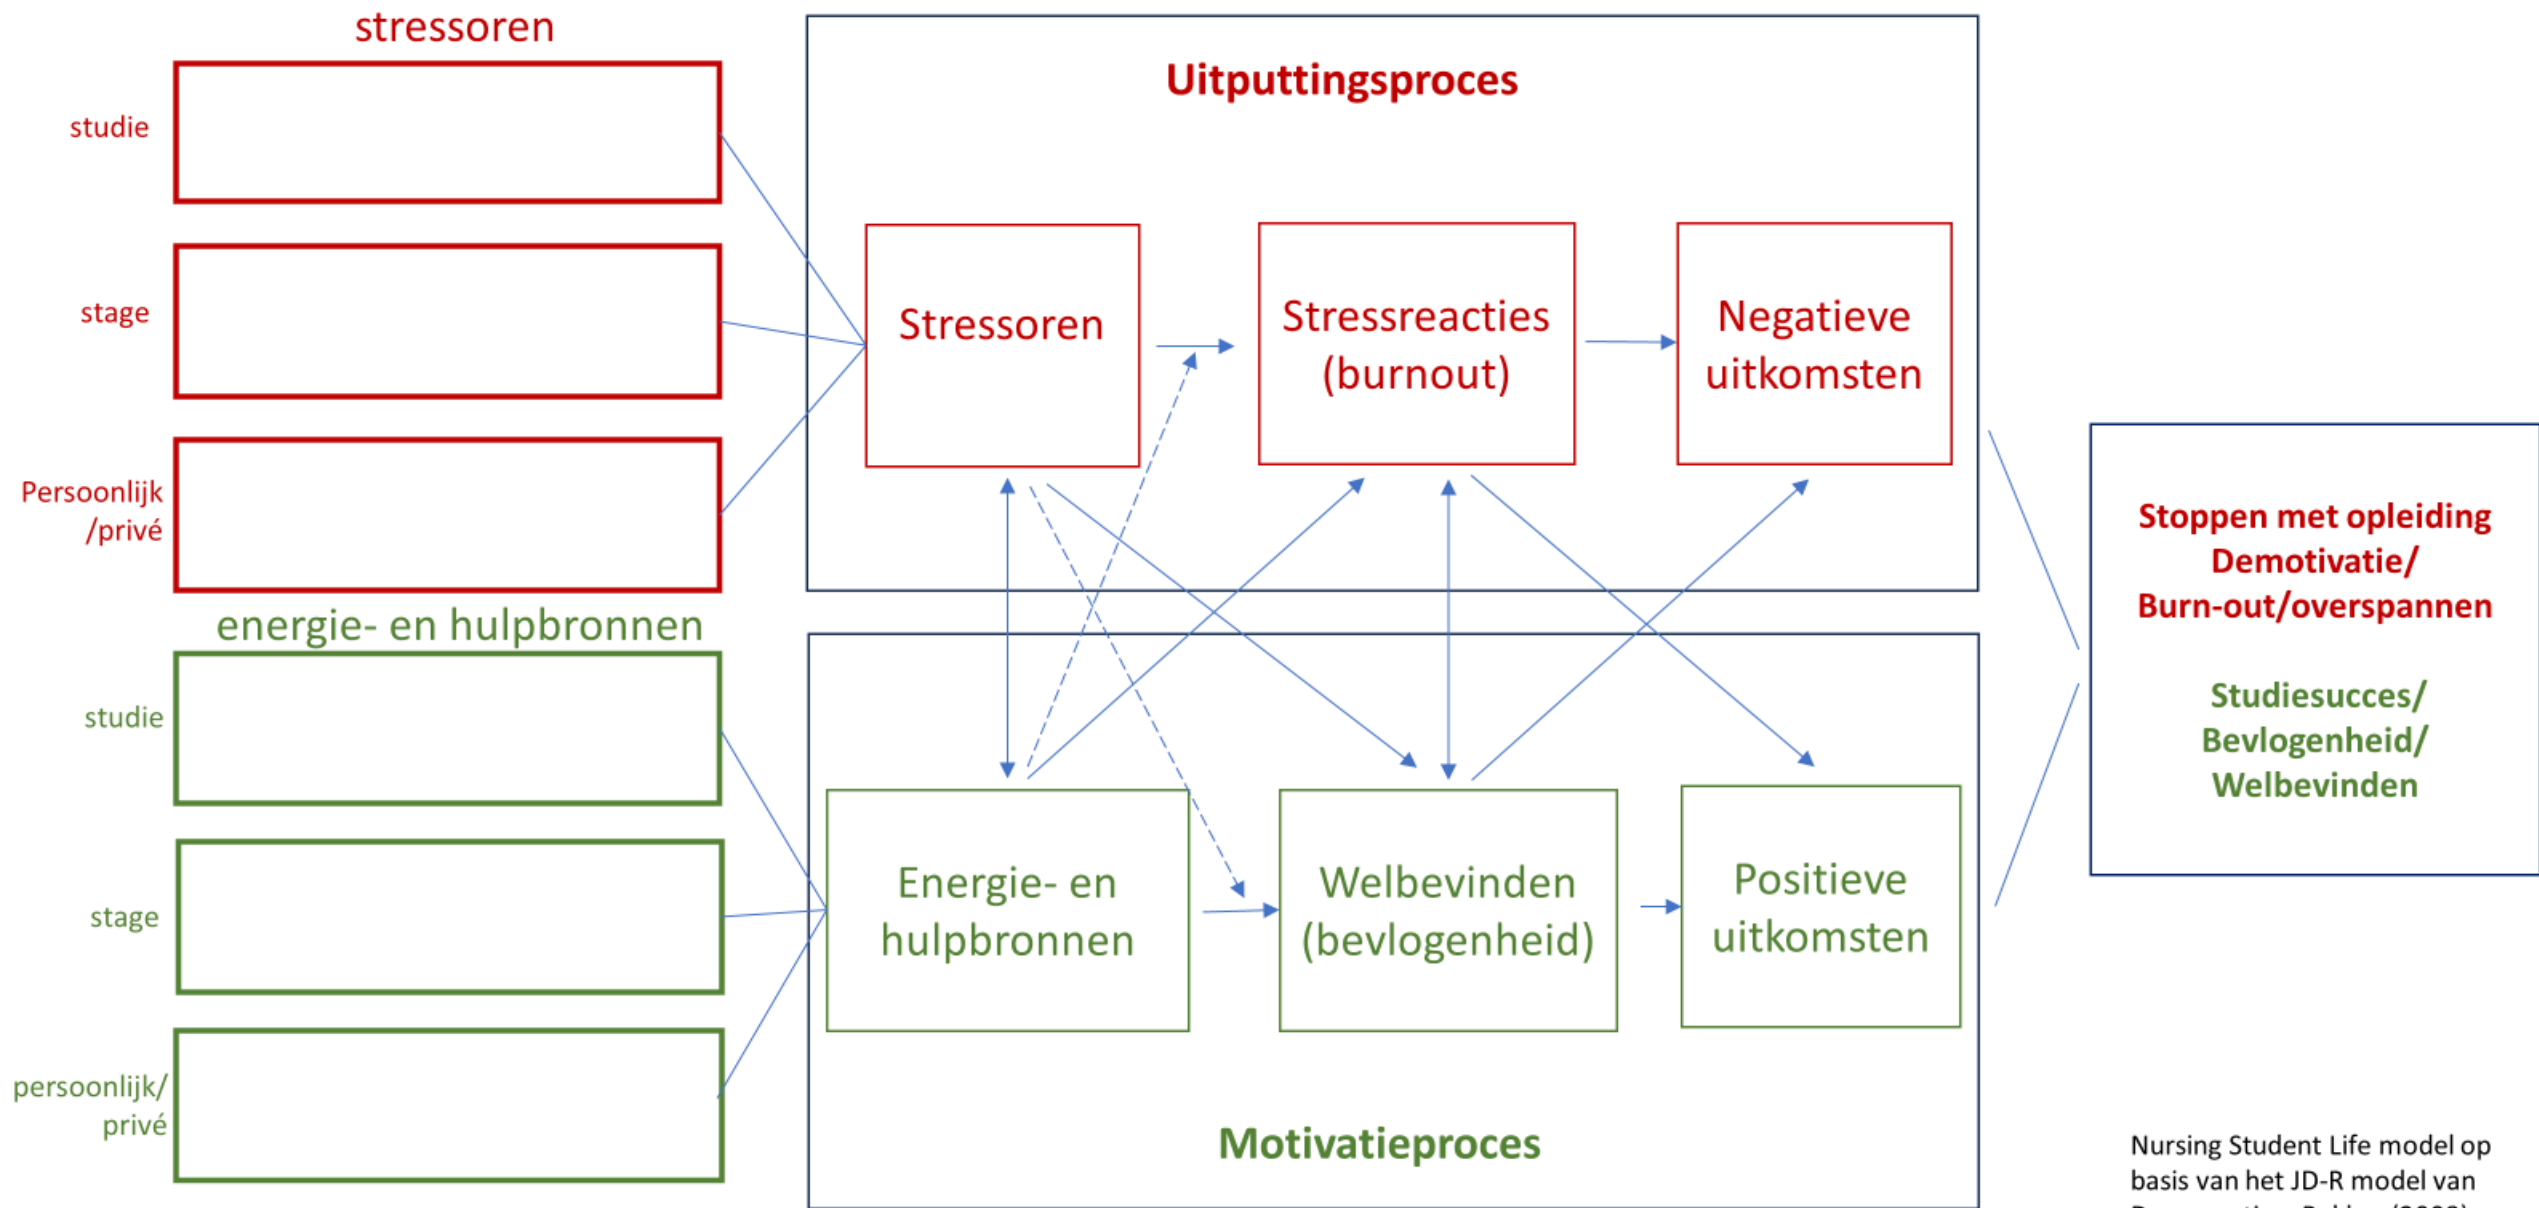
stressoren

studie

stage

Persoonlijk /privé

energie- en hulpbronnen

studie

stage

persoonlijk/ privé

Uitputtingsproces

Stressoren

Stressreacties (burnout)

Negatieve uitkomsten

Energie- en hulpbronnen

Welbevinden (bevlogenheid)

Positieve uitkomsten

Motivatieproces

Stoppen met opleiding Demotivatie/ Burn-out/overspannen

Studiesucces/ Bevlogenheid/ Welbevinden

Nursing Student Life model op basis van het JD-R model van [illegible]